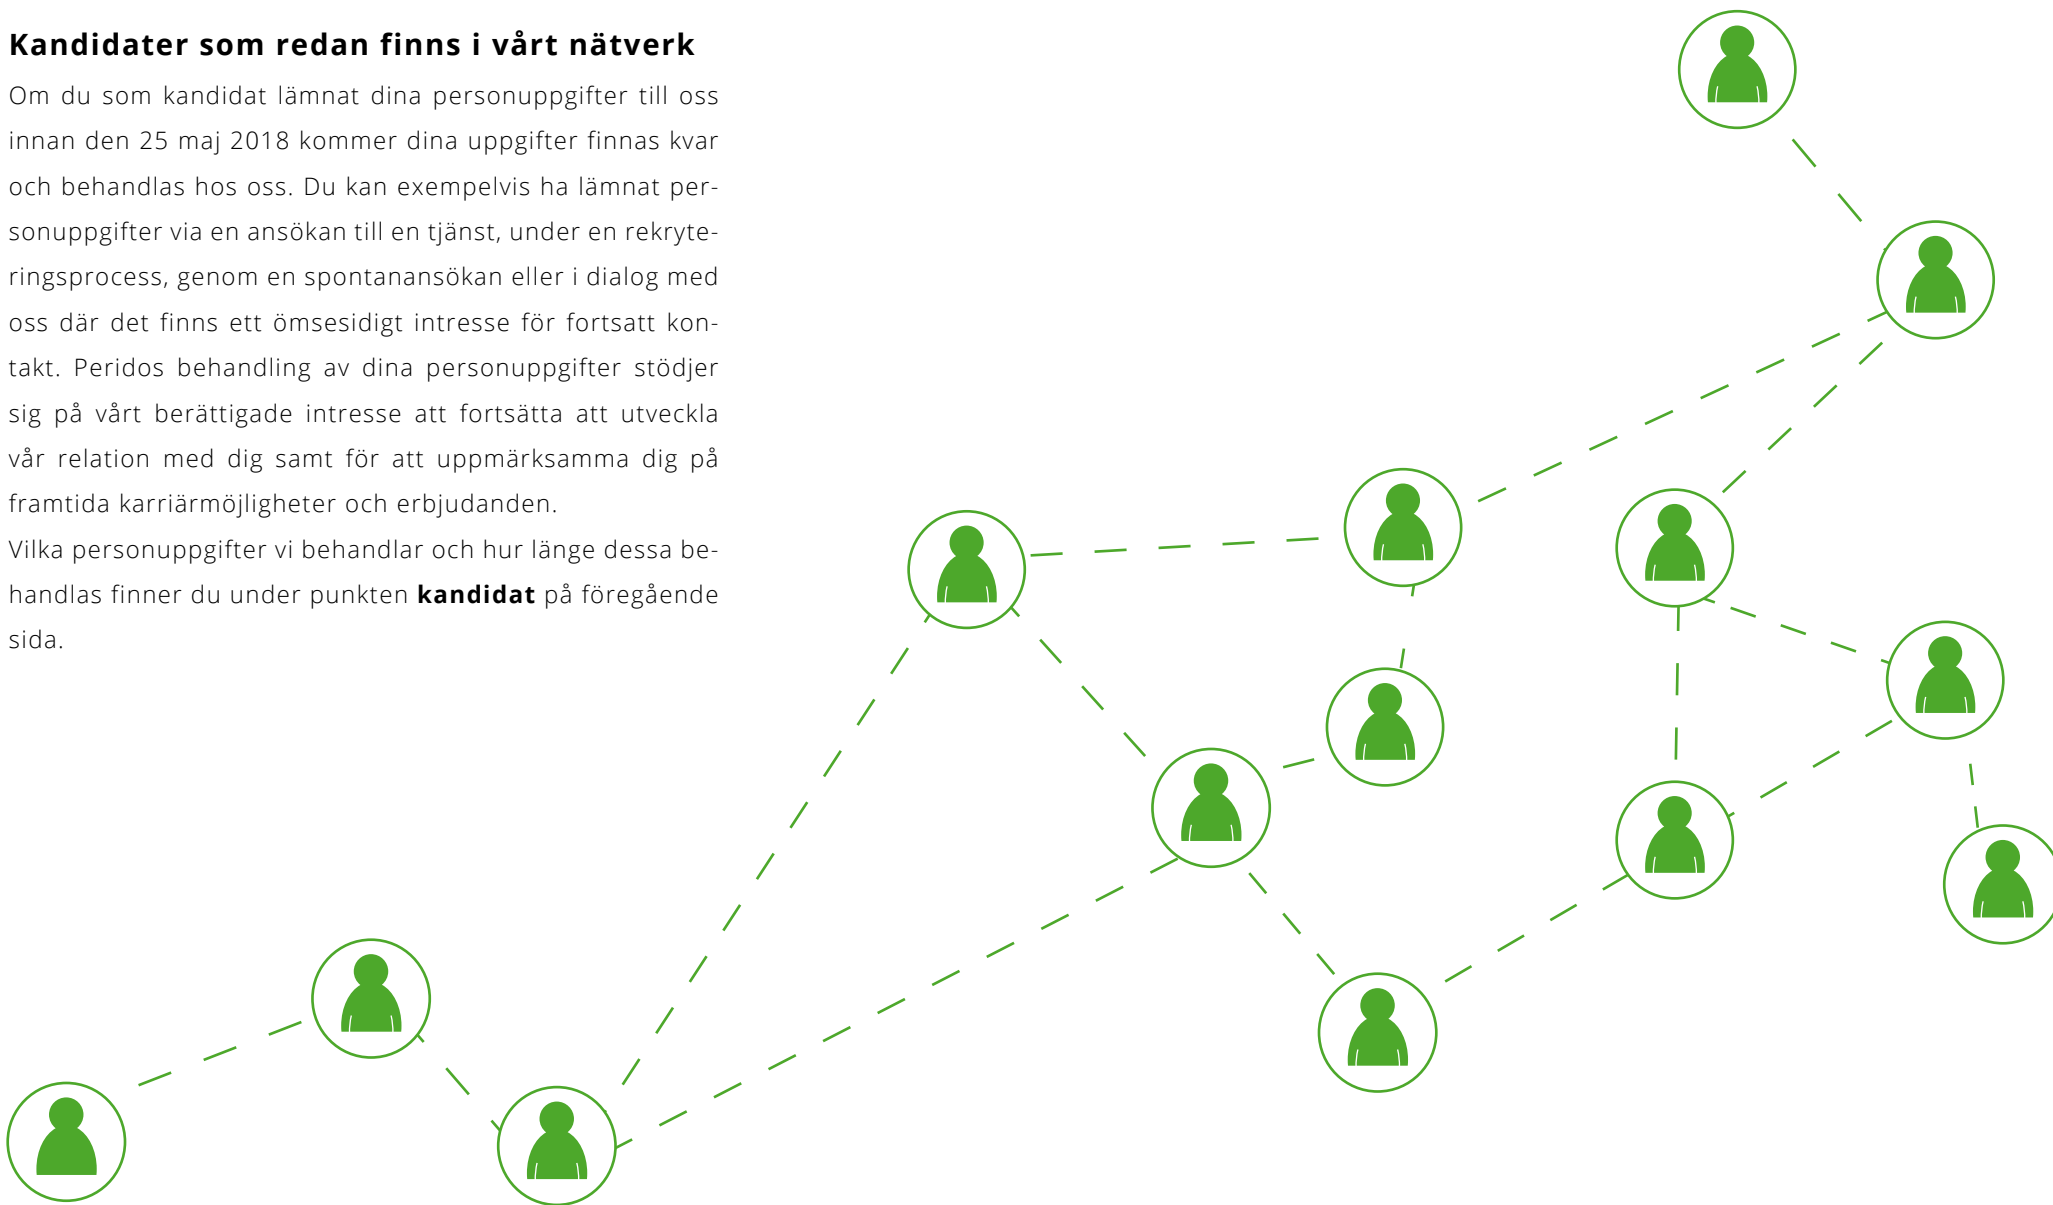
**Kandidater som redan finns i vårt nätverk**

Om du som kandidat lämnat dina personuppgifter till oss innan den 25 maj 2018 kommer dina uppgifter finnas kvar och behandlas hos oss. Du kan exempelvis ha lämnat personuppgifter via en ansökan till en tjänst, under en rekryteringsprocess, genom en spontanansökan eller i dialog med oss där det finns ett ömsesidigt intresse för fortsatt kontakt. Peridos behandling av dina personuppgifter stödjer sig på vårt berättigade intresse att fortsätta att utveckla vår relation med dig samt för att uppmärksamma dig på framtida karriärmöjligheter och erbjudanden.
Vilka personuppgifter vi behandlar och hur länge dessa behandlas finner du under punkten **kandidat** på föregående sida.